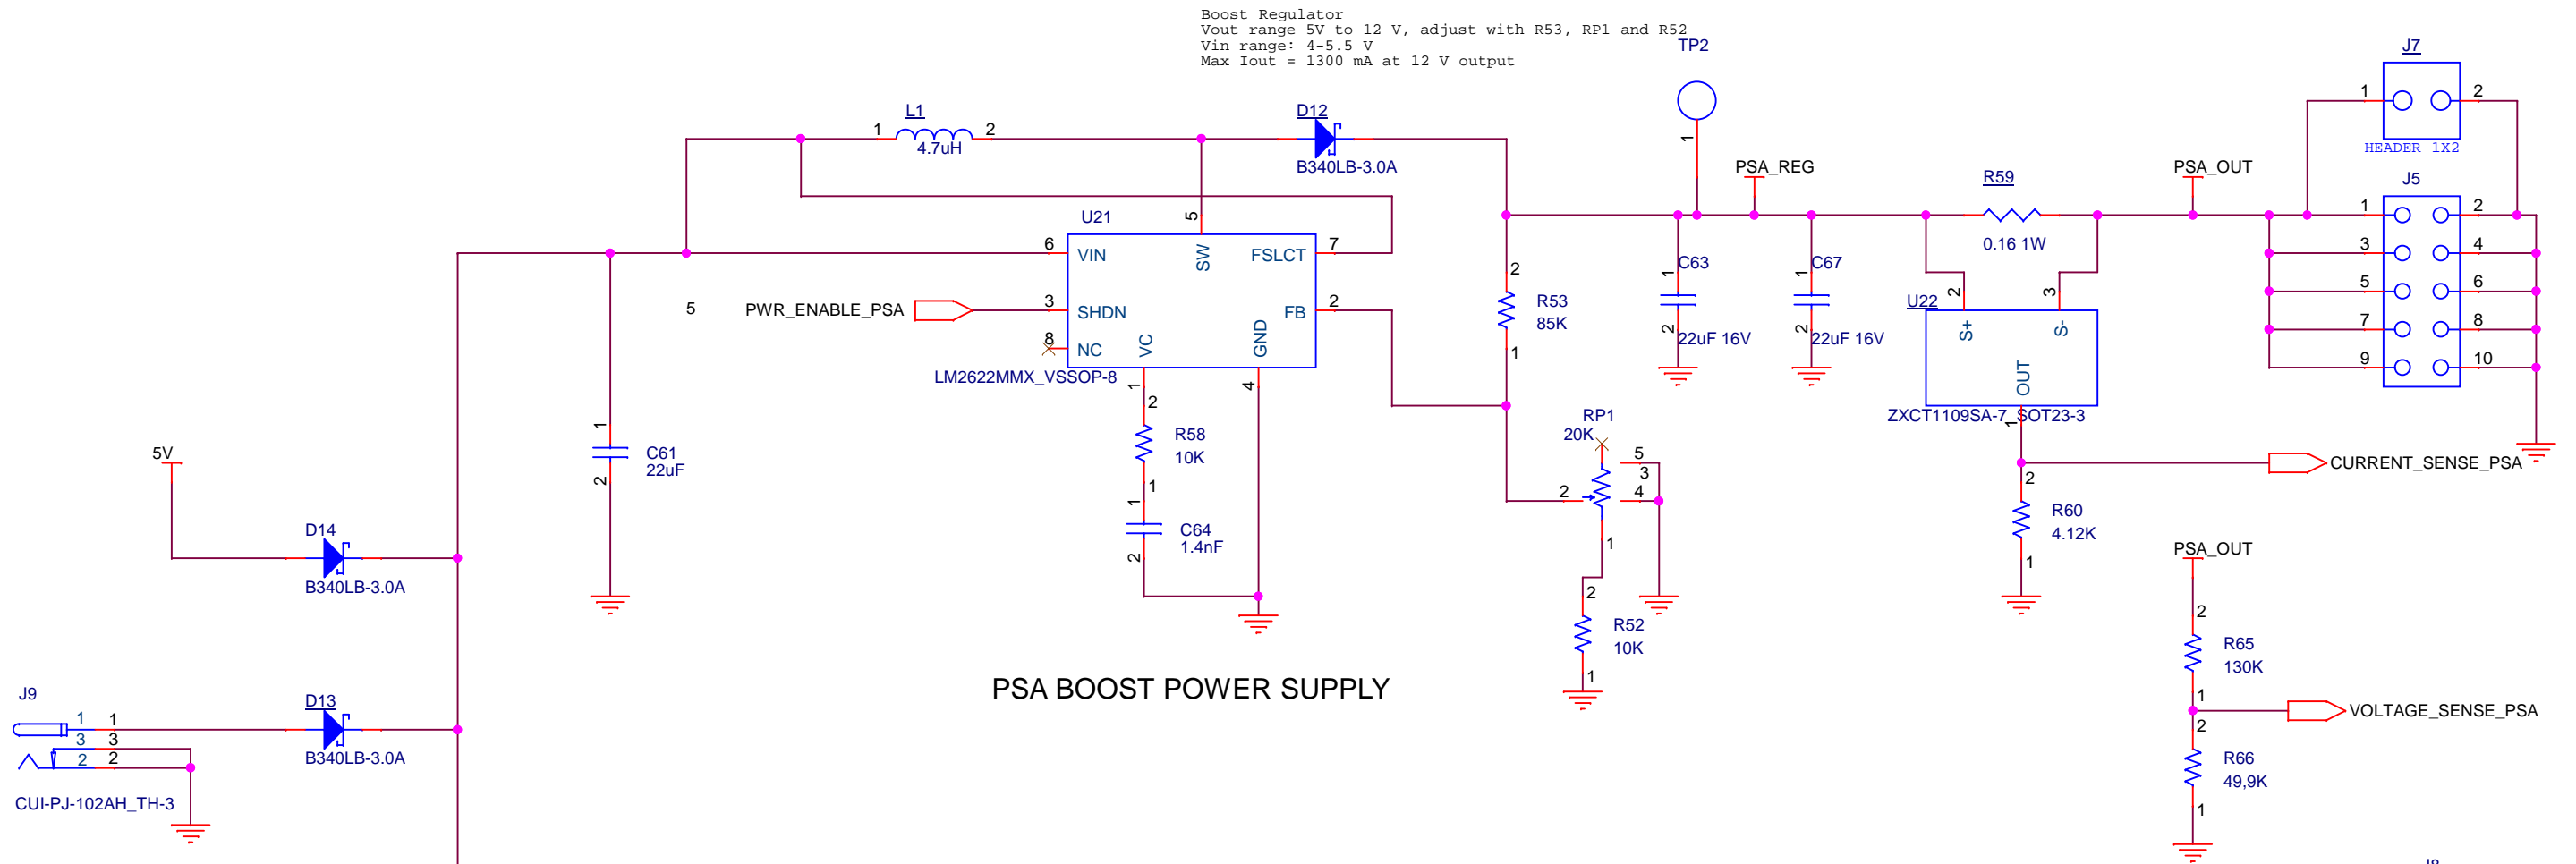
Boost Regulator
Vout range 5V to 12 V, adjust with R53, RP1 and R52
Vin range: 4-5.5 V
Max Iout = 1300 mA at 12 V output

TP2
1

L1
1 4.7uH 2

D12
B340LB-3.0A

PSA_REG

R59
0.16 1W

PSA_OUT

J7
1 2
HEADER 1X2

J5
1 2
3 4
5 6
7 8
9 10

U21
5
6 VIN SW FSLCT 7
3 SHDN FB 2
8 NC VC GND
LM2622MMX_VSSOP-8
1 4

5
PWR_ENABLE_PSA

2
R53
85K
1

1
C63
2
22uF 16V

1
C67
2
22uF 16V

U22
2 3
S+ S-
OUT
ZXCT1109SA-7_SOT23-3
1

CURRENT_SENSE_PSA

2
R60
4.12K
1

RP1
20K
5
3
2
4
1

2
R52
10K
1

2
R58
10K
1

1
C64
1.4nF
2

1
C61
22uF
2

5V

D14
B340LB-3.0A

PSA BOOST POWER SUPPLY

PSA_OUT
2
R65
130K
1
VOLTAGE_SENSE_PSA
2
R66
49,9K
1

J9
1 1
3 3
2 2
CUI-PJ-102AH_TH-3

D13
B340LB-3.0A